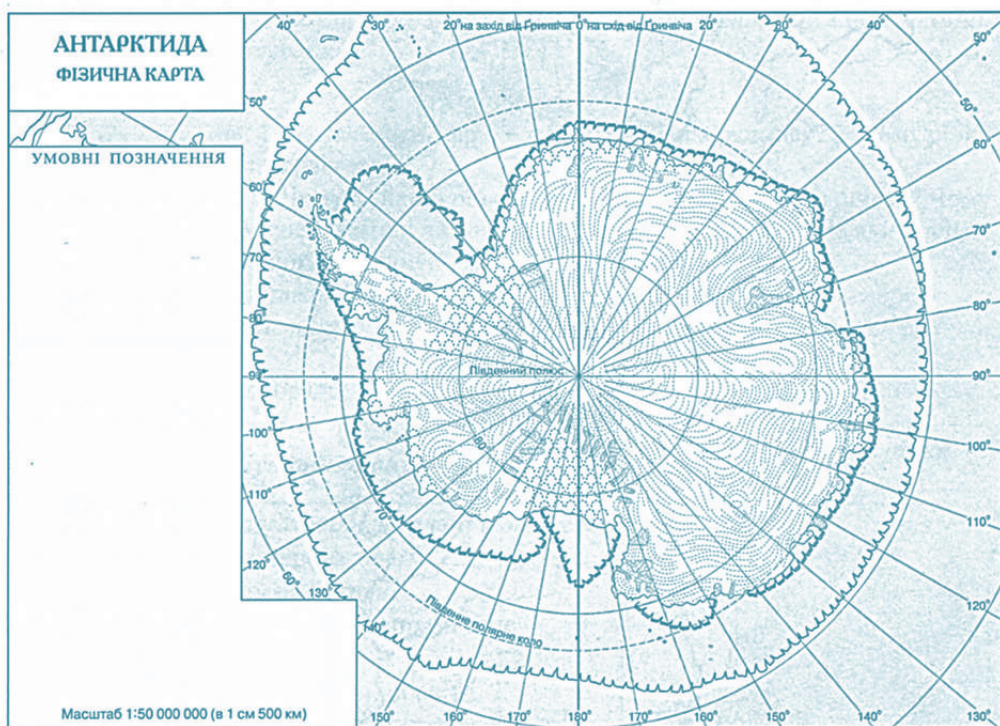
АНТАРКТИДА
ФІЗИЧНА КАРТА

УМОВНІ ПОЗНАЧЕННЯ

20° на захід від Гринвіча 0° на схід від Гринвіча 20°

40° 30° 20° 40° 50° 50° 60° 60° 70° 80° 90° 100° 110° 120° 130° 50° 60° 70° 80° 90° 100° 110° 120° 130° 60° 70° 80° 70° 60°

Південний полюс

Південне полярне коло

150° 160° 170° 180° 170° 160° 150° 140°

Масштаб 1:50 000 000 (в 1 см 500 км)